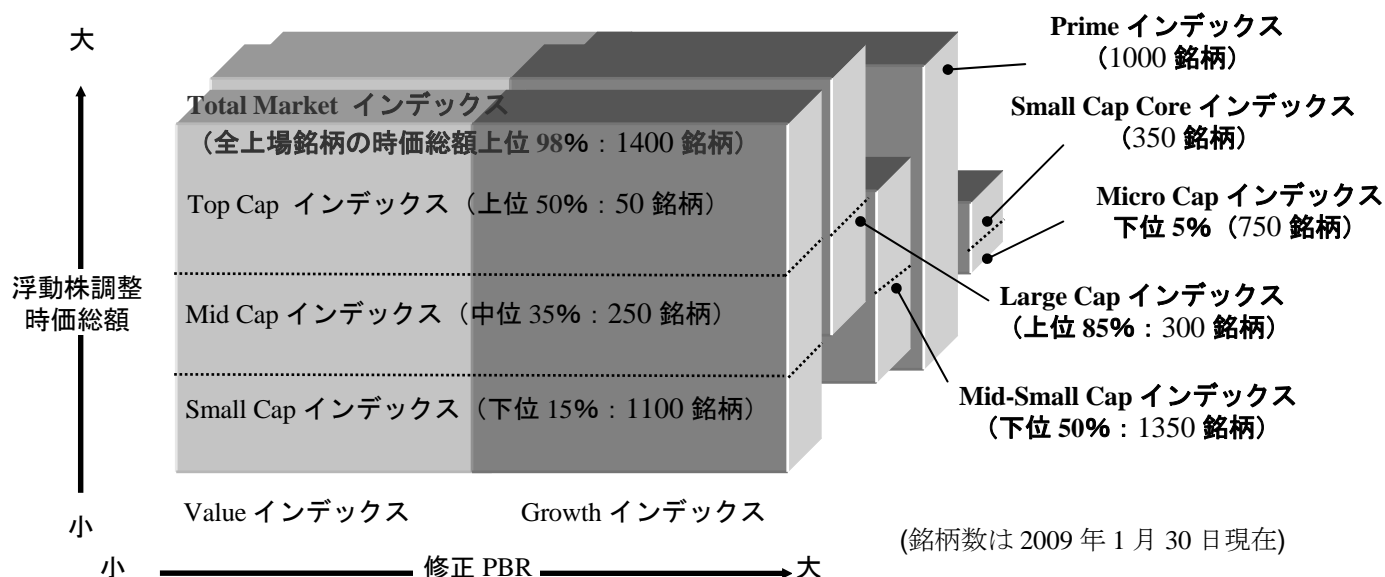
大

Total Market インデックス
（全上場銘柄の時価総額上位 98%：1400 銘柄）

Top Cap インデックス（上位 50%：50 銘柄）

Mid Cap インデックス（中位 35%：250 銘柄）

Small Cap インデックス（下位 15%：1100 銘柄）

浮動株調整
時価総額

小

Value インデックス

Growth インデックス

小

修正 PBR

大

Prime インデックス
（1000 銘柄）

Small Cap Core インデックス
（350 銘柄）

Micro Cap インデックス
下位 5%（750 銘柄）

Large Cap インデックス
（上位 85%：300 銘柄）

Mid-Small Cap インデックス
（下位 50%：1350 銘柄）

(銘柄数は 2009 年 1 月 30 日現在)